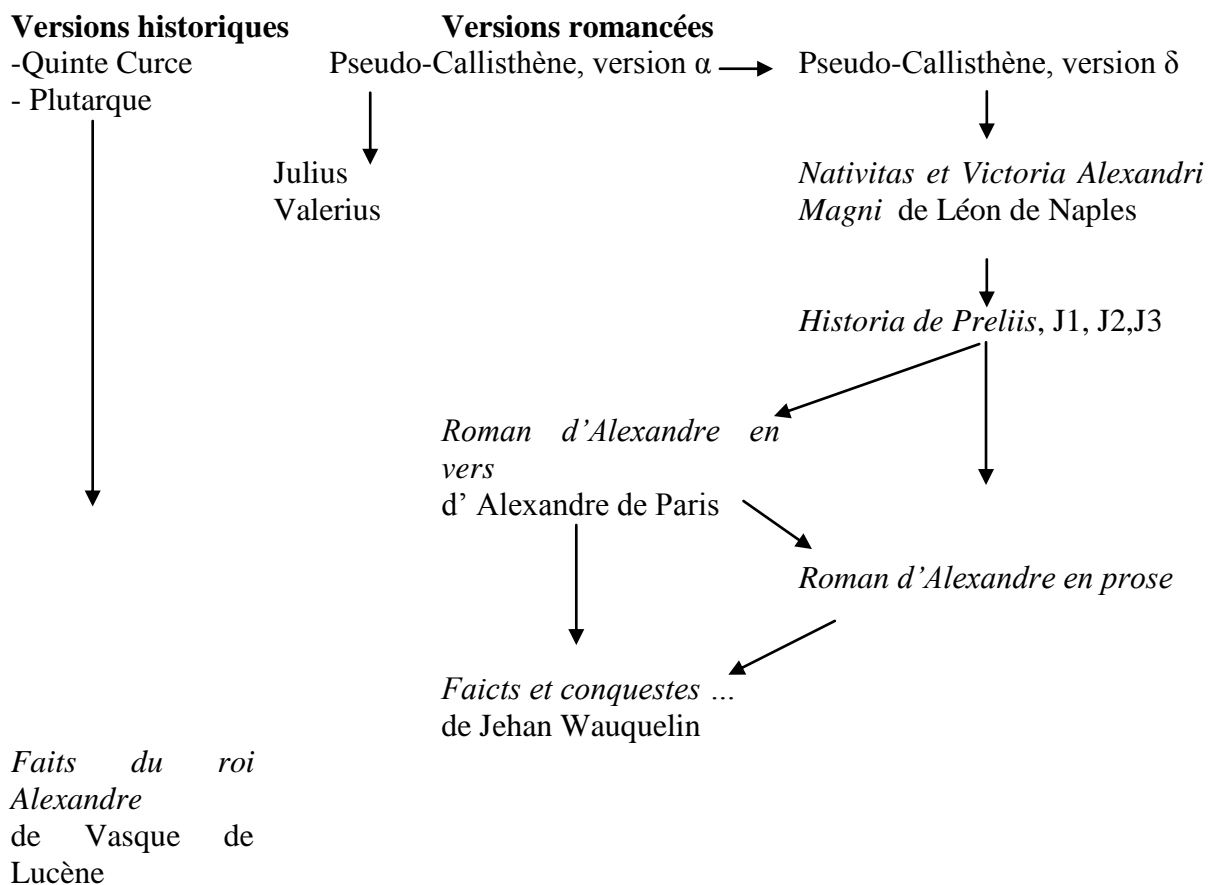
**Versions historiques**
-Quinte Curce
- Plutarque

**Versions romancées**
Pseudo-Callisthène, version α

Pseudo-Callisthène, version δ

Julius Valerius

*Nativitas et Victoria Alexandri Magni* de Léon de Naples

*Historia de Preliis*, J1, J2,J3

*Roman d'Alexandre en vers*
d' Alexandre de Paris

*Roman d'Alexandre en prose*

*Faicts et conquestes ...*
de Jehan Wauquelin

*Faits du roi Alexandre*
de Vasque de Lucène